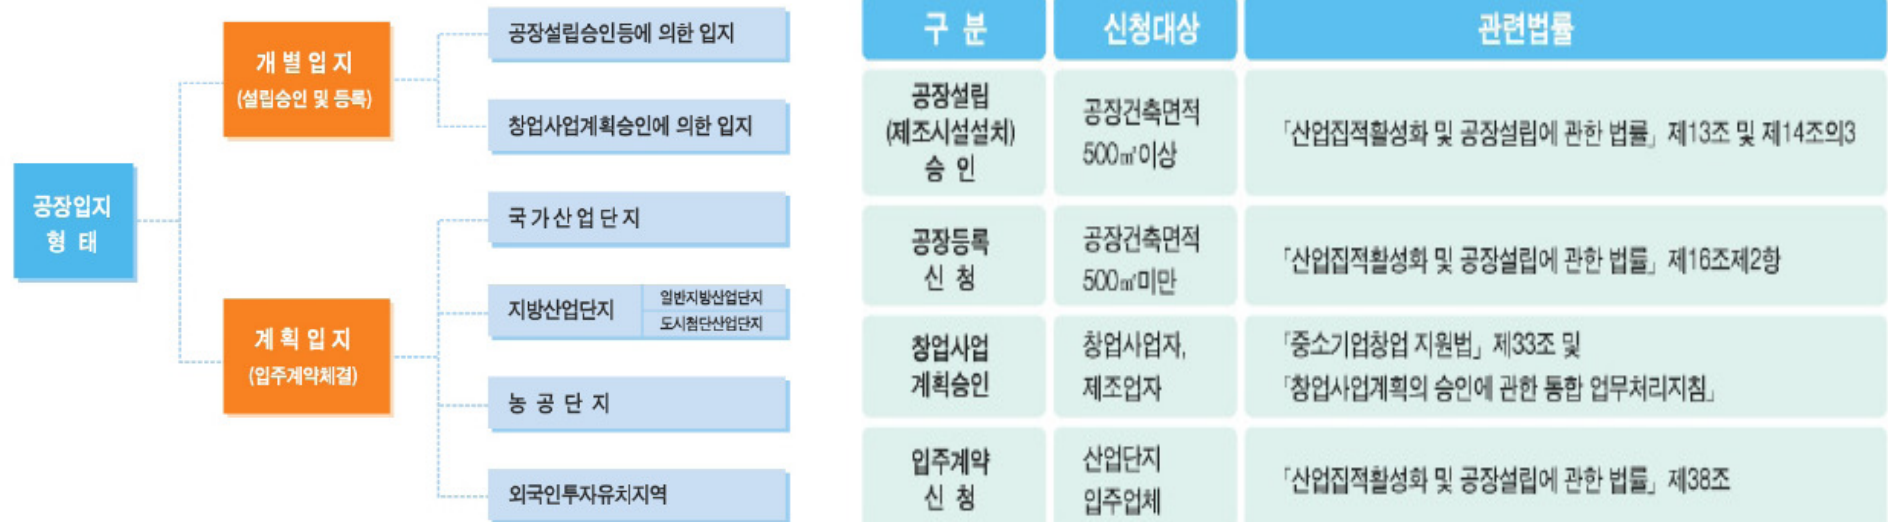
공장입지 형 태

개 별 입 지 (설립승인 및 등록)

공장설립승인등에 의한 입지

창업사업계획승인에 의한 입지

계 획 입 지 (입주계약체결)

국 가 산 업 단 지

지방산업단지

일반지방산업단지

도시첨단산업단지

농 공 단 지

외국인투자유치지역

| 구 분 | 신청대상 | 관련법률 |
|---|---|---|
| 공장설립 (제조시설설치) 승 인 | 공장건축면적 500㎡이상 | 「산업집적활성화 및 공장설립에 관한 법률」 제13조 및 제14조의3 |
| 공장등록 신 청 | 공장건축면적 500㎡미만 | 「산업집적활성화 및 공장설립에 관한 법률」 제16조제2항 |
| 창업사업 계획승인 | 창업사업자, 제조업자 | 「중소기업창업 지원법」 제33조 및 「창업사업계획의 승인에 관한 통합 업무처리지침」 |
| 입주계약 신 청 | 산업단지 입주업체 | 「산업집적활성화 및 공장설립에 관한 법률」 제38조 |